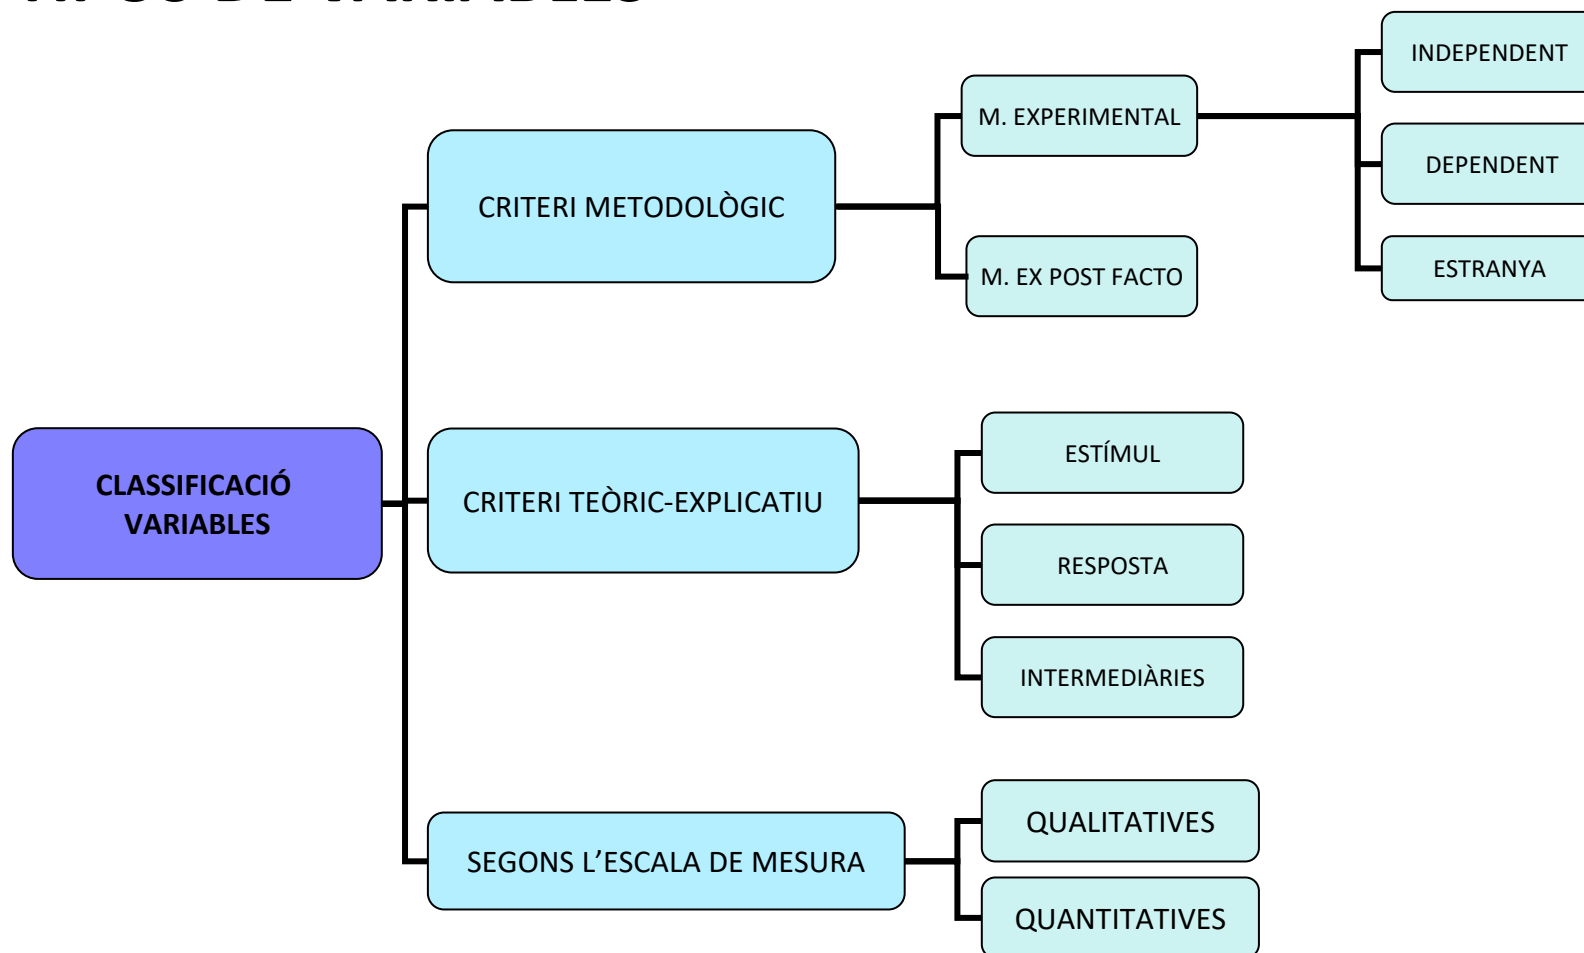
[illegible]

CLASSIFICACIÓ VARIABLES

CRITERI METODOLÒGIC

M. EXPERIMENTAL

INDEPENDENT

DEPENDENT

ESTRANYA

M. EX POST FACTO

CRITERI TEÒRIC-EXPLICATIU

ESTÍMUL

RESPOSTA

INTERMEDIÀRIES

SEGONS L'ESCALA DE MESURA

QUALITATIVES

QUANTITATIVES